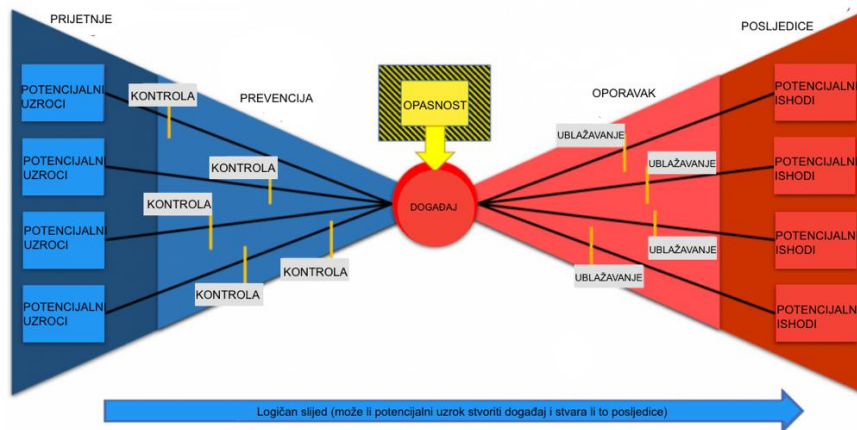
PRIJETNJE

POTENCIJALNI UZROCI

POTENCIJALNI UZROCI

POTENCIJALNI UZROCI

POTENCIJALNI UZROCI

KONTROLA

PREVENCIJA

KONTROLA

KONTROLA

KONTROLA

KONTROLA

OPASNOST

DOGAĐAJ

OPORAVAK

UBLAŽAVANJE

UBLAŽAVANJE

UBLAŽAVANJE

UBLAŽAVANJE

POSLJEDICE

POTENCIJALNI ISHODI

POTENCIJALNI ISHODI

POTENCIJALNI ISHODI

POTENCIJALNI ISHODI

Logičan slijed (može li potencijalni uzrok stvoriti događaj i stvara li to posljedice)